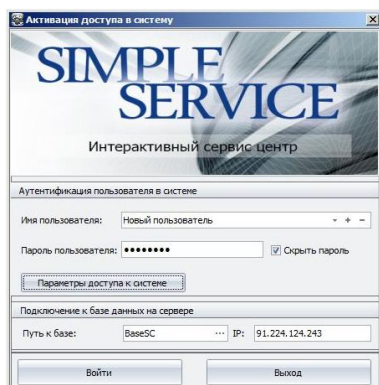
Активация доступа в систему

SIMPLE SERVICE

Интерактивный сервис центр

Аутентификация пользователя в системе

Имя пользователя: Новый пользователь + −

Пароль пользователя: •••••••• Скрыть пароль

Параметры доступа к системе

Подключение к базе данных на сервере

Путь к базе: BaseSC ··· IP: 91.224.124.243

Войти

Выход